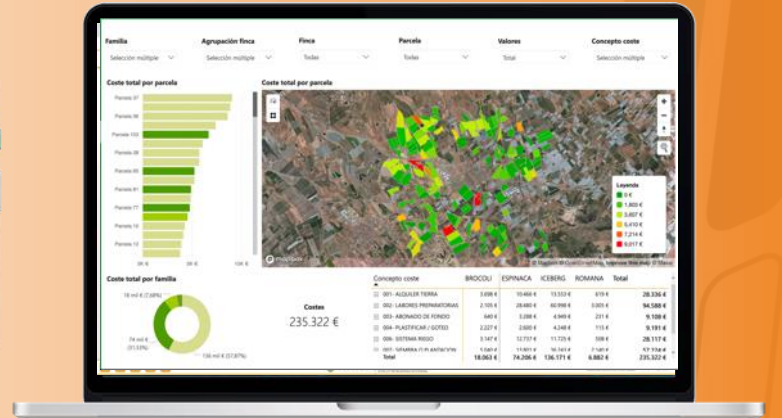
Familia
Selección múltiple
Agrupación finca
Selección múltiple
Finca
Todas
Parcela
Todas
Valores
Total
Concepto coste
Selección múltiple

Coste total por parcela
Parcela 37
Parcela 38
Parcela 103
Parcela 08
Parcela 05
Parcela 81
Parcela 77
Parcela 10
Parcela 13
0K €
5K €
10K €

Coste total por parcela
Leyenda
0 €
1.803 €
3.607 €
5.410 €
7.214 €
9.017 €
© Mapbox © OpenStreetMap

Coste total por familia
18 mil € (7,65%)
74 mil € (31,53%)
136 mil € (57,87%)

Costes
235.322 €

| Concepto coste | BROCOLI | ESPINACA | ICEBERG | ROMANA | Total |
|---|---|---|---|---|---|
| 001 - ALQUILER TIERRA | 3.698 € | 10.466 € | 13.553 € | 619 € | 28.336 € |
| 002 - LABORES PREPARATORIAS | 11.264 € | 28.485 € | 60.998 € | 3.840 € | 94.588 € |
| 003 - ABONADO DE FONDO | 640 € | 3.568 € | 4.949 € | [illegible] | 9.108 € |
| 004 - PLASTIFICAR / GOTEO | 2.227 € | 2.020 € | 4.248 € | 115 € | 9.191 € |
| 005 - SISTEMA RIEGO | 3.147 € | 12.737 € | 11.265 € | 108 € | 27.256 € |
| 006 - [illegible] | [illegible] | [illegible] | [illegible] | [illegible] | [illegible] |
| Total | 18.063 € | 74.206 € | 136.171 € | 6.882 € | 235.322 € |